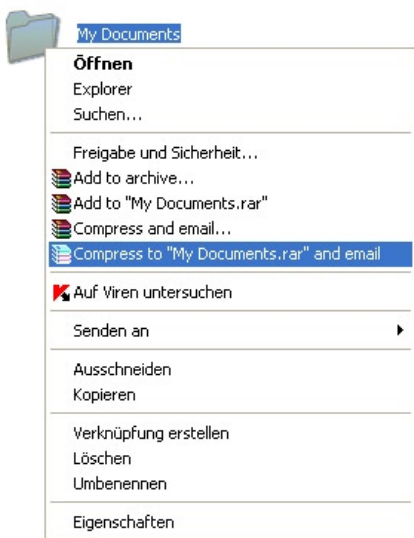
My Documents

Öffnen
Explorer
Suchen...

Freigabe und Sicherheit...
Add to archive...
Add to "My Documents.rar"
Compress and email...
Compress to "My Documents.rar" and email

Auf Viren untersuchen

Senden an

Ausschneiden
Kopieren

Verknüpfung erstellen
Löschen
Umbenennen

Eigenschaften